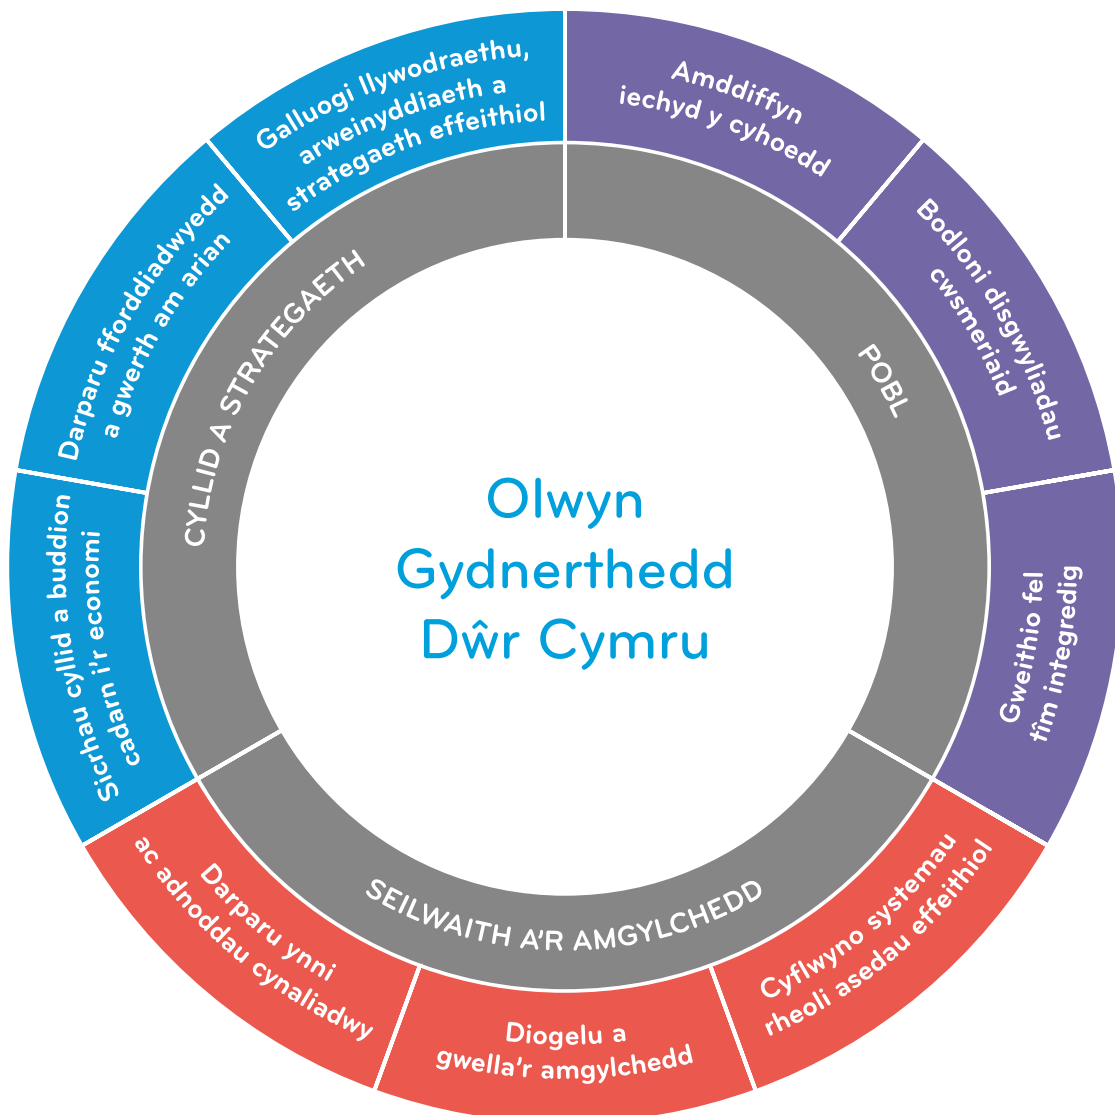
Olwyn Gydnerthedd Dŵr Cymru

CYLLID A STRATEGAETH

POBL

SEILWAITH A'R AMGYLCHEDD

Galluogi llywodraethu, arweinyddiaeth a strategaeth effeithiol

Amddiffyn iechyd y cyhoedd

Bodloni disgwyliadau cwsmeriaid

Gweithio fel tîm integredig

Cyflwyno systemau rheoli asedau effeithiol

Diogelu a gwella'r amgylchedd

Darparu ynni ac adnoddau cynaliadwy

Sicrhau cyllid a buddion cadarn i'r economi

Darparu fforddiadwyedd a gwerth am arian